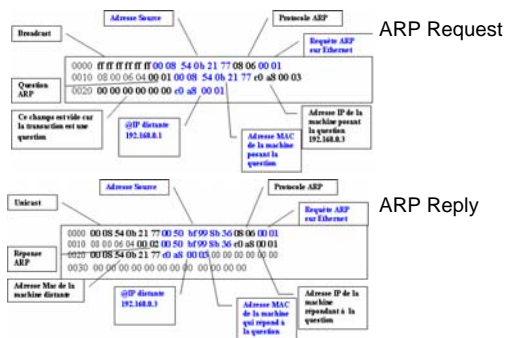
Broadcast

Adresse Source

Protocole ARP

ARP Request

Requête ARP sur Ethernet

0000 ff ff ff ff ff ff 00 08 54 0b 21 77 08 06 00 01
0010 08 00 06 04 00 01 00 08 54 0b 21 77 c0 a8 00 03
0020 00 00 00 00 00 00 c0 a8 00 01

Question ARP

Ce champs est vide car la transaction est une question

@IP distante 192.168.0.1

Adresse MAC de la machine posant la question

Adresse IP de la machine posant la question 192.168.0.3

Adresse Source

Protocole ARP

Unicast

Requête ARP sur Ethernet

ARP Reply

0000 00 08 54 0b 21 77 00 50 bf 99 8b 36 08 06 00 01
0010 08 00 06 04 00 02 00 50 bf 99 8b 36 c0 a8 00 01
0020 00 08 54 0b 21 77 c0 a8 00 03 00 00 00 00 00 00
0030 00 00 00 00 00 00 00 00 00 00 00 00

Réponse ARP

Adresse Mac de la machine distante

@IP distante 192.168.0.3

Adresse MAC de la machine qui répond à la question

Adresse IP de la machine répondant à la question